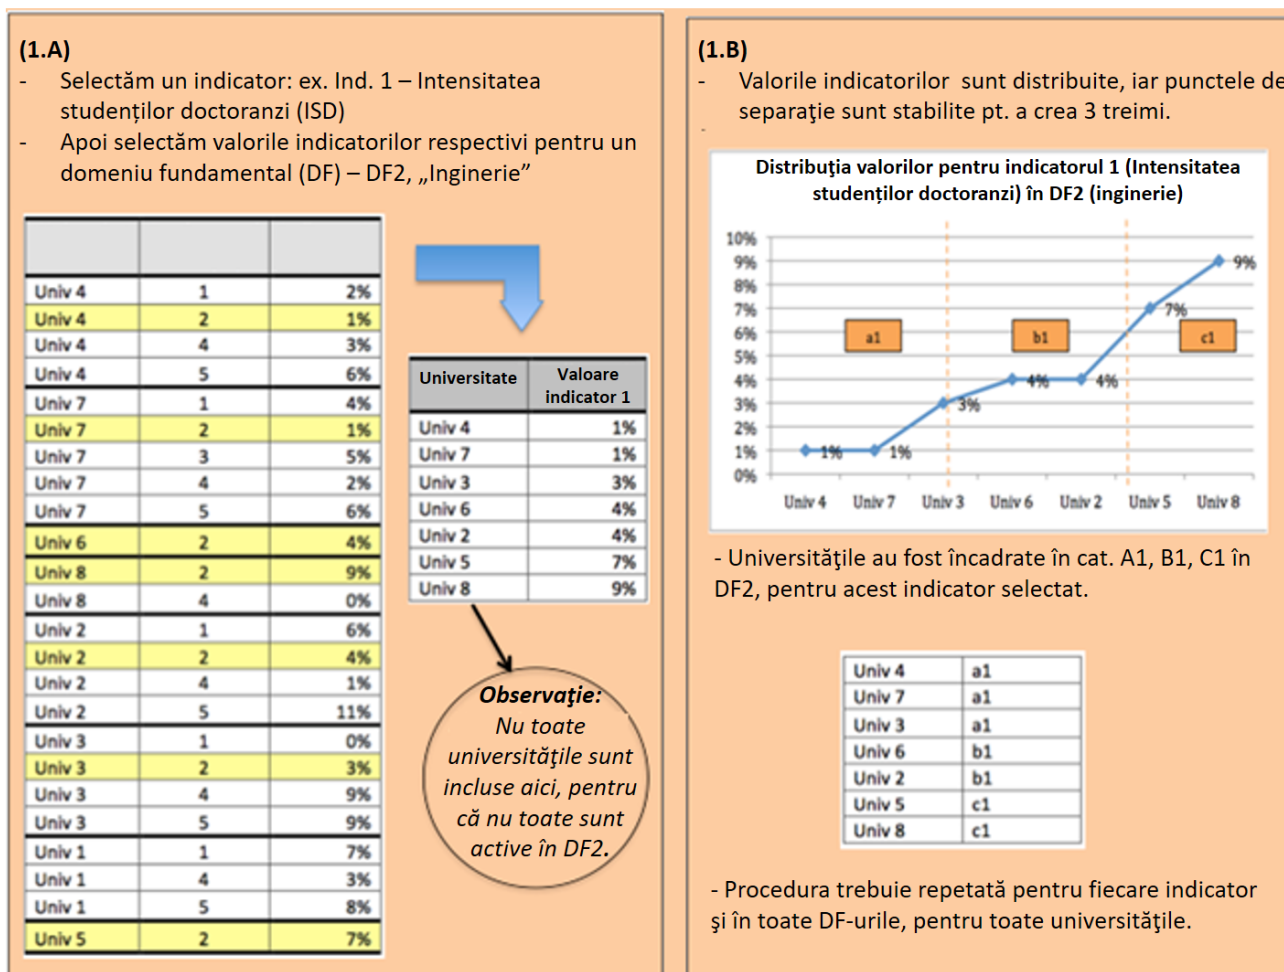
(1.A)
- Selectăm un indicator: ex. Ind. 1 – Intensitatea studenților doctoranzi (ISD)
- Apoi selectăm valorile indicatorilor respectivi pentru un domeniu fundamental (DF) – DF2, „Inginerie"

| | | |
|---|---|---|
| Univ 4 | 1 | 2% |
| Univ 4 | 2 | 1% |
| Univ 4 | 4 | 3% |
| Univ 4 | 5 | 6% |
| Univ 7 | 1 | 4% |
| Univ 7 | 2 | 1% |
| Univ 7 | 3 | 5% |
| Univ 7 | 4 | 2% |
| Univ 7 | 5 | 6% |
| Univ 6 | 2 | 4% |
| Univ 8 | 2 | 9% |
| Univ 8 | 4 | 0% |
| Univ 2 | 1 | 6% |
| Univ 2 | 2 | 4% |
| Univ 2 | 4 | 1% |
| Univ 2 | 5 | 11% |
| Univ 3 | 1 | 0% |
| Univ 3 | 2 | 3% |
| Univ 3 | 4 | 9% |
| Univ 3 | 5 | 9% |
| Univ 1 | 1 | 7% |
| Univ 1 | 4 | 3% |
| Univ 1 | 5 | 8% |
| Univ 5 | 2 | 7% |

| Universitate | Valoare indicator 1 |
|---|---|
| Univ 4 | 1% |
| Univ 7 | 1% |
| Univ 3 | 3% |
| Univ 6 | 4% |
| Univ 2 | 4% |
| Univ 5 | 7% |
| Univ 8 | 9% |

Observaţie:
Nu toate universităţile sunt incluse aici, pentru că nu toate sunt active în DF2.

(1.B)
- Valorile indicatorilor sunt distribuite, iar punctele de separaţie sunt stabilite pt. a crea 3 treimi.

Distribuţia valorilor pentru indicatorul 1 (Intensitatea studenților doctoranzi) în DF2 (inginerie)

10%
9%
8%
7%
6%
5%
4%
3%
2%
1%
0%
a1
b1
c1
1% 1% 3% 4% 4% 7% 9%
Univ 4 Univ 7 Univ 3 Univ 6 Univ 2 Univ 5 Univ 8

- Universităţile au fost încadrate în cat. A1, B1, C1 în DF2, pentru acest indicator selectat.

| | |
|---|---|
| Univ 4 | a1 |
| Univ 7 | a1 |
| Univ 3 | a1 |
| Univ 6 | b1 |
| Univ 2 | b1 |
| Univ 5 | c1 |
| Univ 8 | c1 |

- Procedura trebuie repetată pentru fiecare indicator şi în toate DF-urile, pentru toate universităţile.